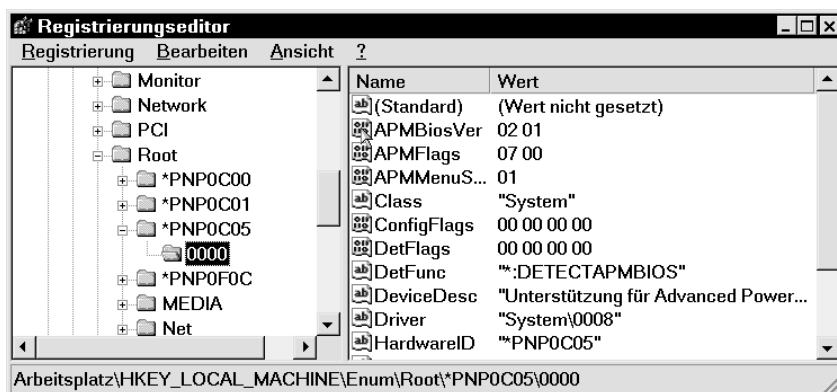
Registrierungseditor

Registrierung Bearbeiten Ansicht ?

Monitor
Network
PCI
Root
*PNP0C00
*PNP0C01
*PNP0C05
0000
*PNP0F0C
MEDIA
Net

| Name | Wert |
|---|---|
| (Standard) | (Wert nicht gesetzt) |
| APMBiosVer | 02 01 |
| APMFlags | 07 00 |
| APMMenuS... | 01 |
| Class | "System" |
| ConfigFlags | 00 00 00 00 |
| DetFlags | 00 00 00 00 |
| DetFunc | "*:DETECTAPMBIOS" |
| DeviceDesc | "Unterstützung für Advanced Power... |
| Driver | "System\0008" |
| HardwareID | "*PNP0C05" |

Arbeitsplatz\HKEY_LOCAL_MACHINE\Enum\Root\*PNP0C05\0000